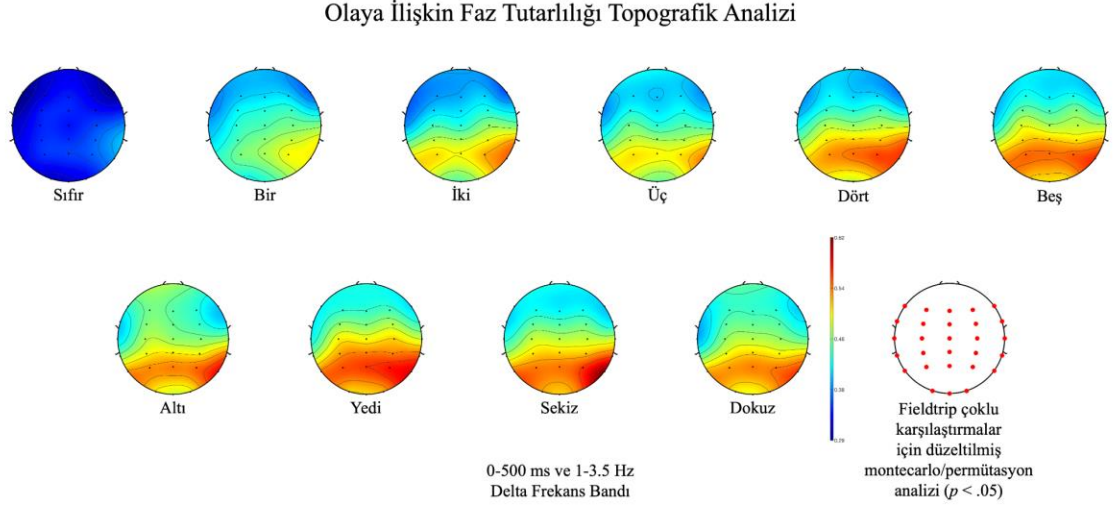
Olaya İlişkin Faz Tutarlılığı Topografik Analizi

Sıfır

Bir

İki

Üç

Dört

Beş

Altı

Yedi

Sekiz

Dokuz

0.62

0.54

0.46

0.38

0.29

Fieldtrip çoklu karşılaştırmalar için düzeltilmiş montecarlo/permütasyon analizi ($p$ < .05)

0-500 ms ve 1-3.5 Hz Delta Frekans Bandı